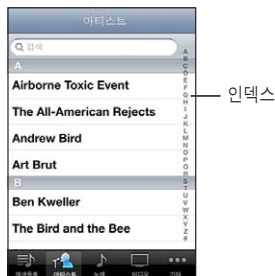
아티스트

검색

A

Airborne Toxic Event

The All-American Rejects

Andrew Bird

Art Brut

B

Ben Kweller

The Bird and the Bee

Q A B C D E F G H I J K L M N O P Q R S T U V W X Y Z #

인덱스

재생목록 아티스트 노래 비디오 기타